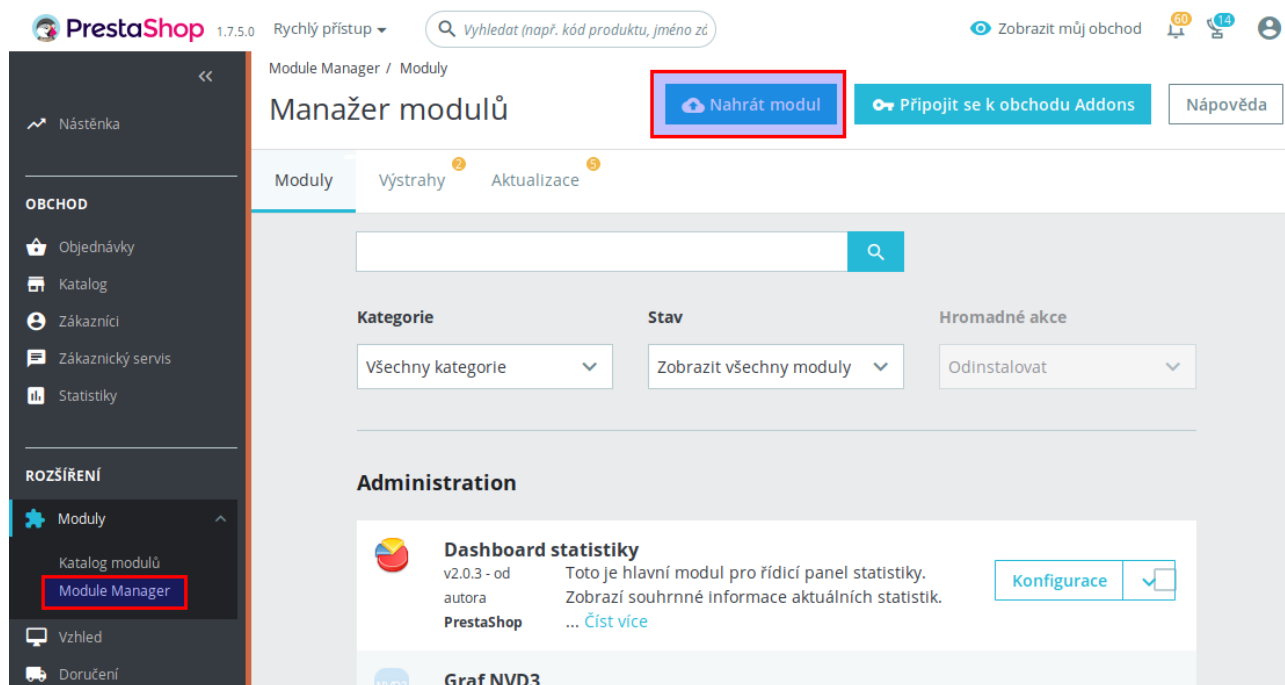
PrestaShop 1.7.5.0 Rychlý přístup

Vyhledat (např. kód produktu, jméno zá

Zobrazit můj obchod 60 14

«

Nástěnka

OBCHOD

Objednávky

Katalog

Zákazníci

Zákaznický servis

Statistiky

ROZŠÍŘENÍ

Moduly

Katalog modulů

Module Manager

Vzhled

Doručení

Module Manager / Moduly

Manažer modulů

Nahrát modul

Připojit se k obchodu Addons

Nápověda

Moduly

Výstrahy 2

Aktualizace 5

Kategorie

Všechny kategorie

Stav

Zobrazit všechny moduly

Hromadné akce

Odinstalovat

Administration

Dashboard statistiky

v2.0.3 - od autora PrestaShop

Toto je hlavní modul pro řídicí panel statistiky. Zobrazí souhrnné informace aktuálních statistik. ... Číst více

Konfigurace

Graf NVD3